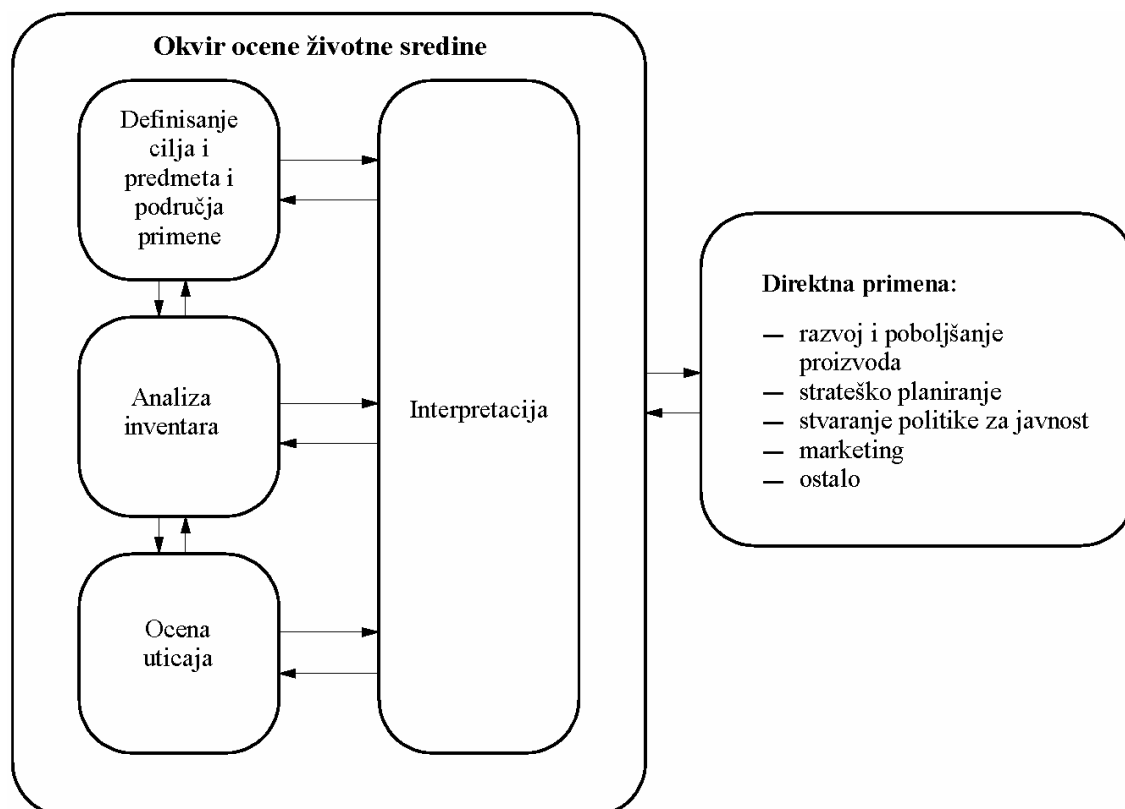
Okvir ocene životne sredine

Definisanje cilja i predmeta i područja primene

Analiza inventara

Ocena uticaja

Interpretacija

Direktna primena:

— razvoj i poboljšanje proizvoda
— strateško planiranje
— stvaranje politike za javnost
— marketing
— ostalo